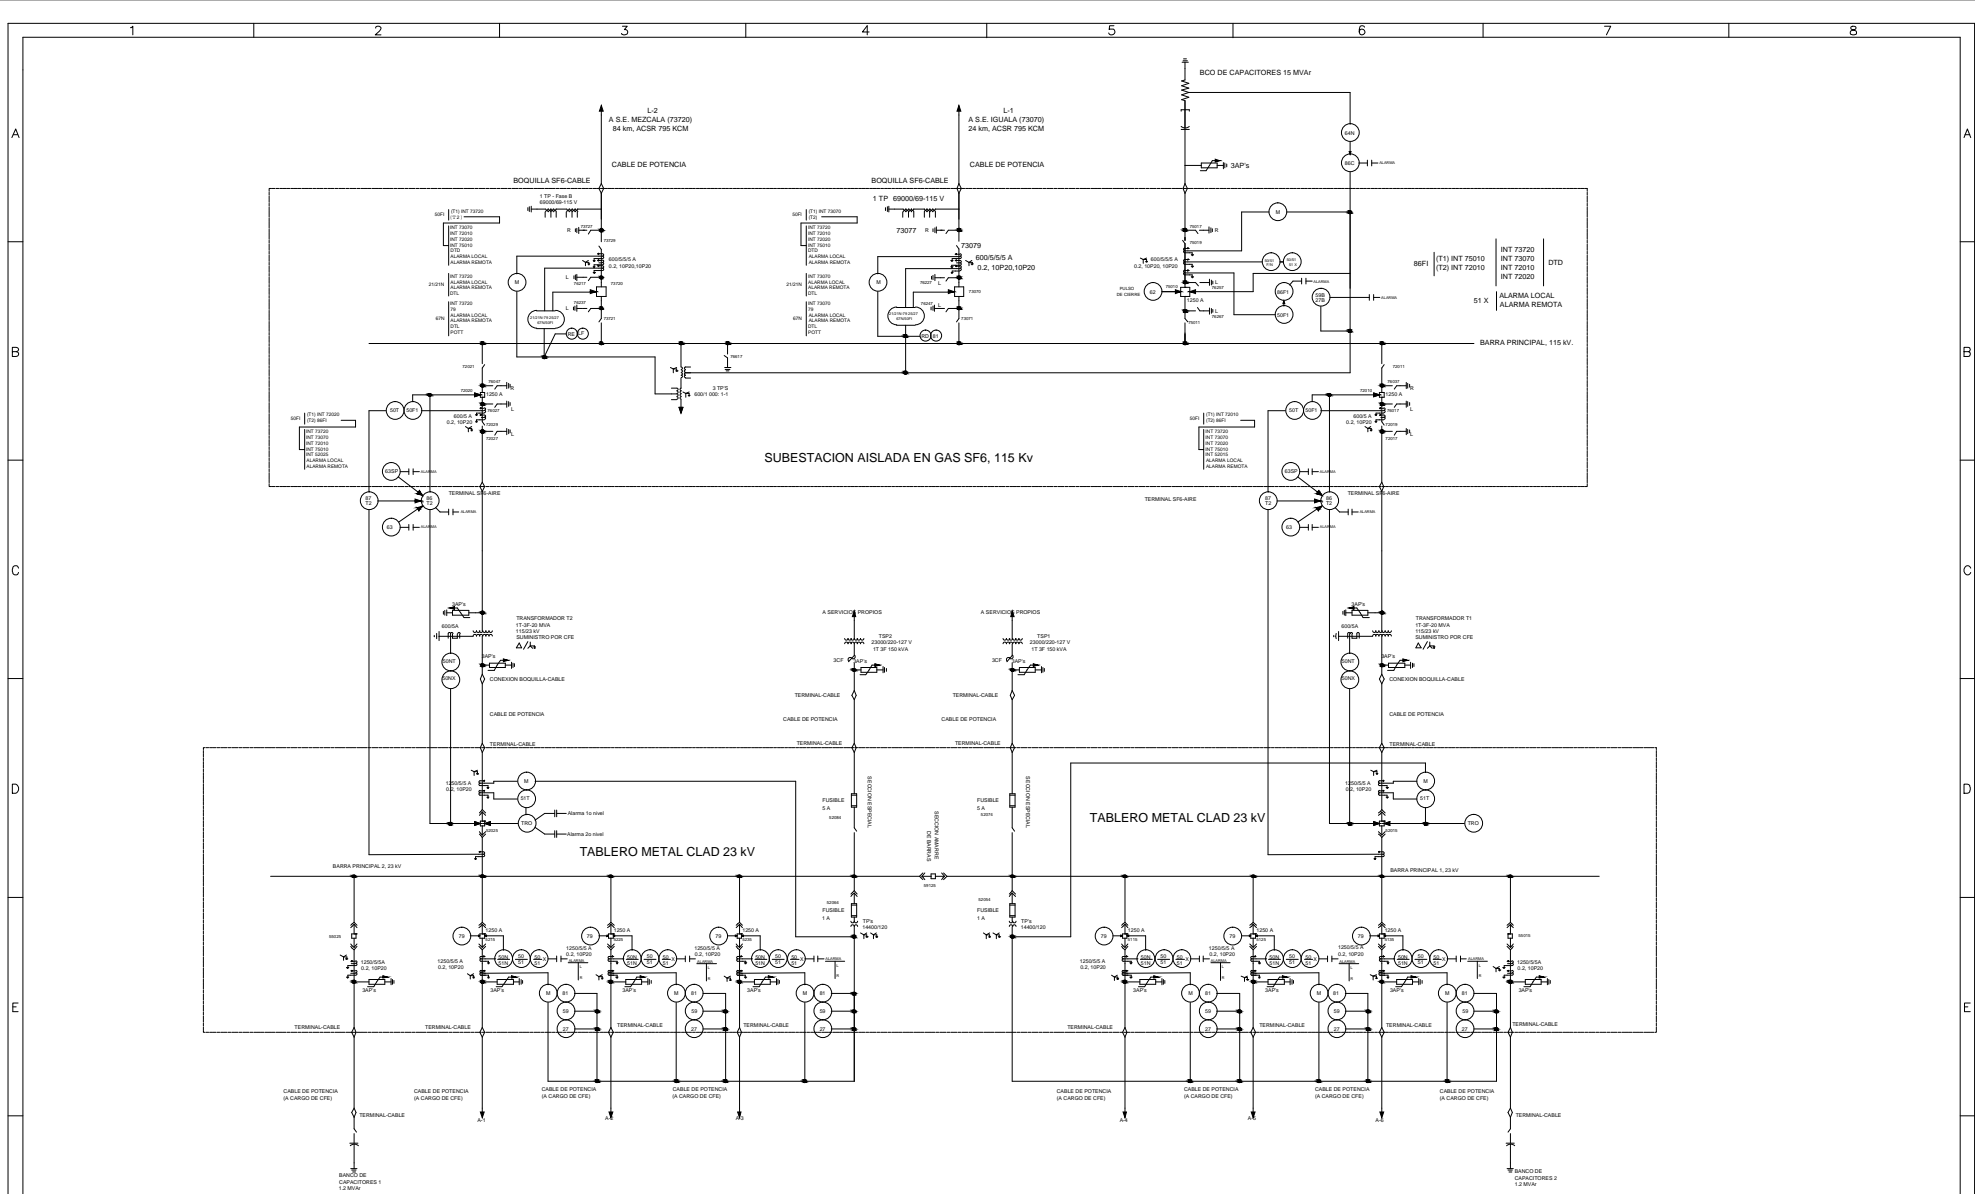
1 2 3 4 5 6 7 8

A B C D E

L-2
A S.E. MEZCALA (73720)
84 km, ACSR 795 KCM

CABLE DE POTENCIA

BOQUILLA SF6-CABLE

L-1
A S.E. IGUALA (73070)
24 km, ACSR 795 KCM

CABLE DE POTENCIA

BOQUILLA SF6-CABLE

BCO DE CAPACITORES 15 MVAr

3AP's

64N

86C

ALARMA

1 TP - Fase B
69000/69-115 V

1 TP 69000/69-115 V

73077

73079

600/5/5/5 A
0.2, 10P20,10P20

600/5/5/5 A
0.2, 10P20,10P20

73720

73070

86FI (T1) INT 75010 (T2) INT 72010 INT 73720 INT 73070 INT 72010 INT 72020 DTD

51 X ALARMA LOCAL ALARMA REMOTA

PULSO DE CIERRE

1250 A

BARRA PRINCIPAL, 115 kV.

3 TP'S
600/1 000: 1-1

50FI (T1) INT 73720 (T2)
INT 73070 INT 72010 INT 72020 INT 75010 DTD ALARMA LOCAL ALARMA REMOTA

21/21N INT 73720 ALARMA LOCAL ALARMA REMOTA DTL

67N INT 73720 79 ALARMA LOCAL ALARMA REMOTA DTL POTT

50FI (T1) INT 73070 (T2)

21/21N INT 73070

67N INT 73070

50T 50F1

600/5 A
0.2, 10P20

1250 A

50FI (T1) INT 72020 (T2) 86FI

INT 73720 INT 73070 INT 72010 INT 75010 INT 52035 ALARMA LOCAL ALARMA REMOTA

50FI (T1) INT 72010 (T2) 86FI

SUBESTACION AISLADA EN GAS SF6, 115 Kv

63SP ALARMA

87 T2

86 T2

63

TERMINAL SF6-AIRE

TERMINAL SF6-AIRE

87 T1

86 T1

TRANSFORMADOR T2
1T-3F-20 MVA
115/23 kV
SUMINISTRO POR CFE

TRANSFORMADOR T1
1T-3F-20 MVA
115/23 kV
SUMINISTRO POR CFE

600/5A

3AP's

50NT

50NX

CONEXION BOQUILLA-CABLE

CABLE DE POTENCIA

TERMINAL-CABLE

A SERVICIOS PROPIOS

TSP2
23000/220-127 V
1T 3F 150 kVA

TSP1
23000/220-127 V
1T 3F 150 kVA

3CF

TERMINAL-CABLE

CABLE DE POTENCIA

1250/5/5 A
0.2, 10P20

M

51T

TRO

Alarma 1o nivel

Alarma 2o nivel

TABLERO METAL CLAD 23 kV

TABLERO METAL CLAD 23 kV

FUSIBLE 5 A

SECCIONESPECIAL

SECCION AMARRE DE BARRAS

BARRA PRINCIPAL 2, 23 kV

BARRA PRINCIPAL 1, 23 kV

FUSIBLE 1 A

TP's 14400/120

79

1250 A

1250/5/5 A
0.2, 10P20

50N 51N 50 51

ALARMA

3AP's

81 59 27

1250/5/5A
0.2, 10P20

TERMINAL-CABLE

CABLE DE POTENCIA (A CARGO DE CFE)

BANCO DE CAPACITORES 1
1.2 MVAr

BANCO DE CAPACITORES 2
1.2 MVAr

A-1 A-2 A-3 A-4 A-5 A-6